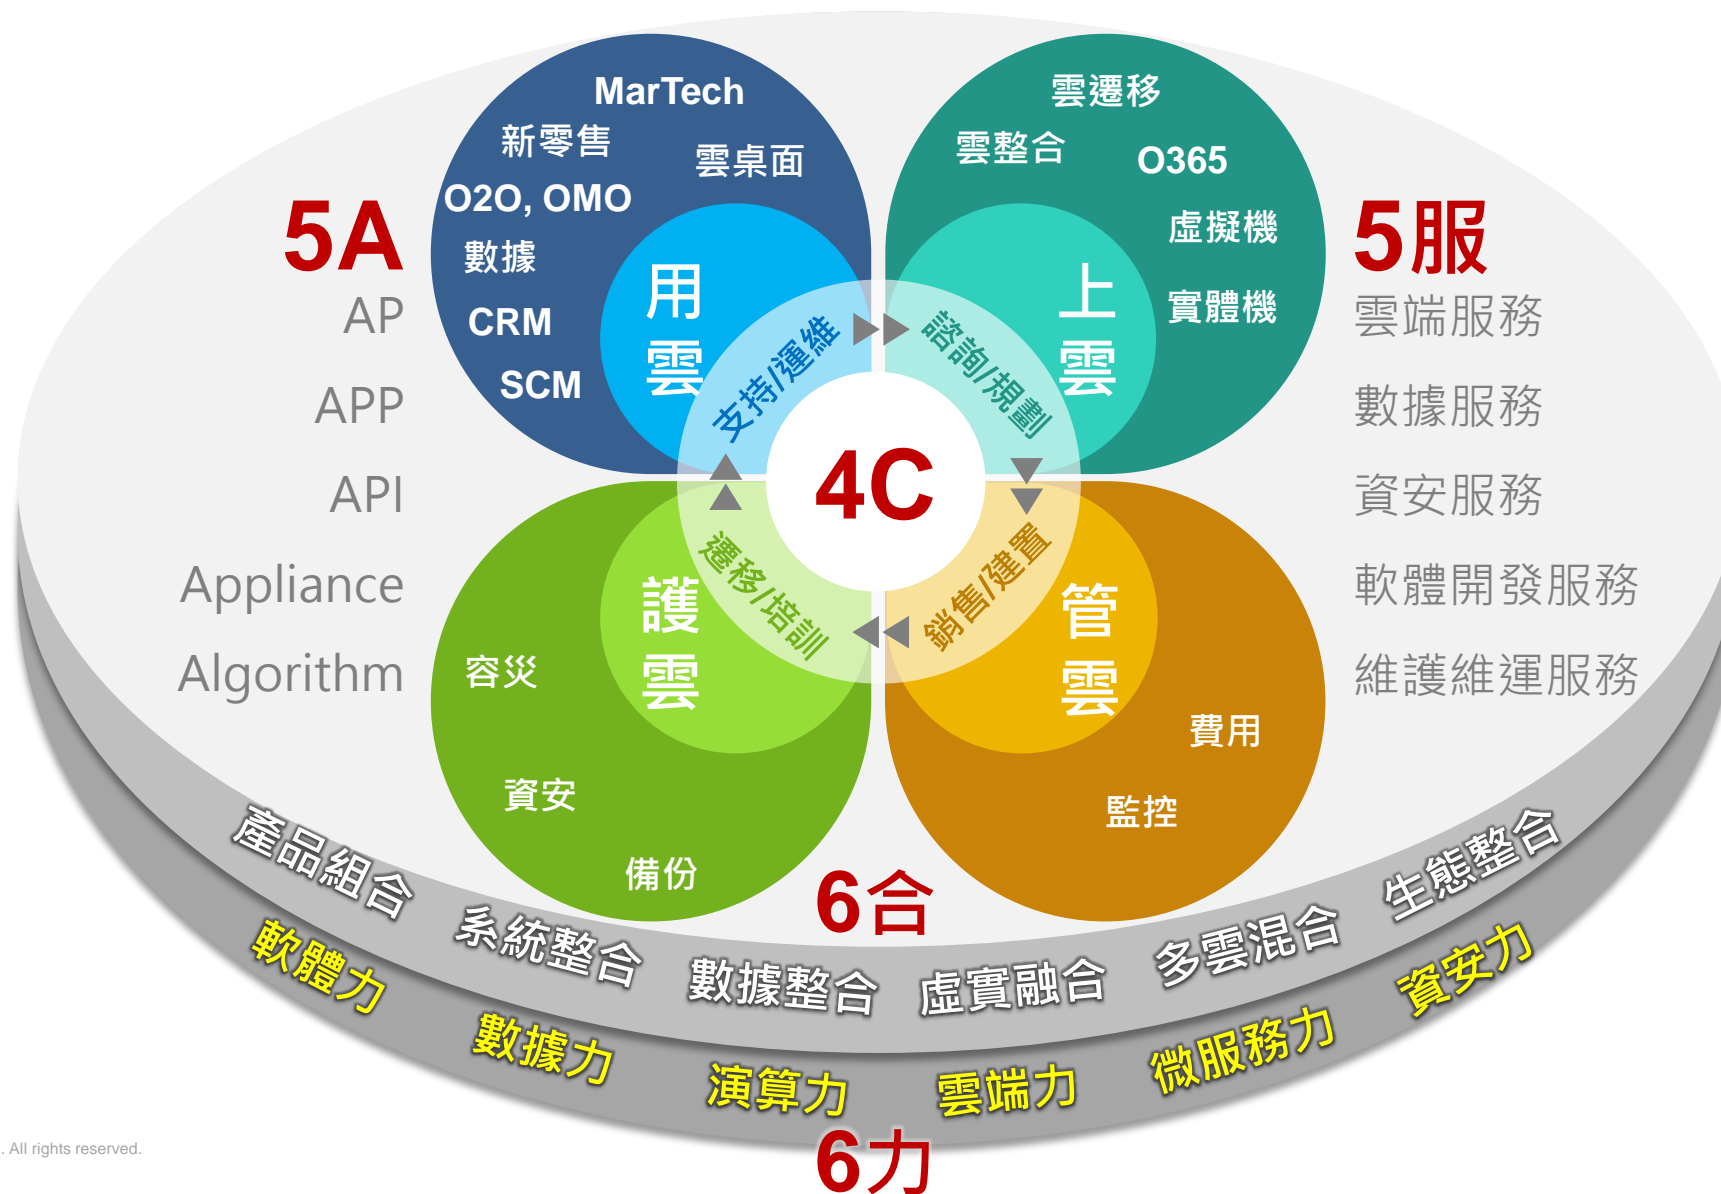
5A
AP
APP
API
Appliance
Algorithm

MarTech
新零售
雲桌面
O2O, OMO
數據
CRM
SCM
用雲

雲遷移
雲整合
O365
虛擬機
實體機
上雲

5服
雲端服務
數據服務
資安服務
軟體開發服務
維護維運服務

支持/運維
諮詢/規劃
4C
遷移/培訓
銷售/建置

護雲
容災
資安
備份

管雲
費用
監控

6合
產品組合
系統整合
數據整合
虛實融合
多雲混合
生態整合

軟體力
數據力
演算力
雲端力
微服務力
資安力
6力

. All rights reserved.